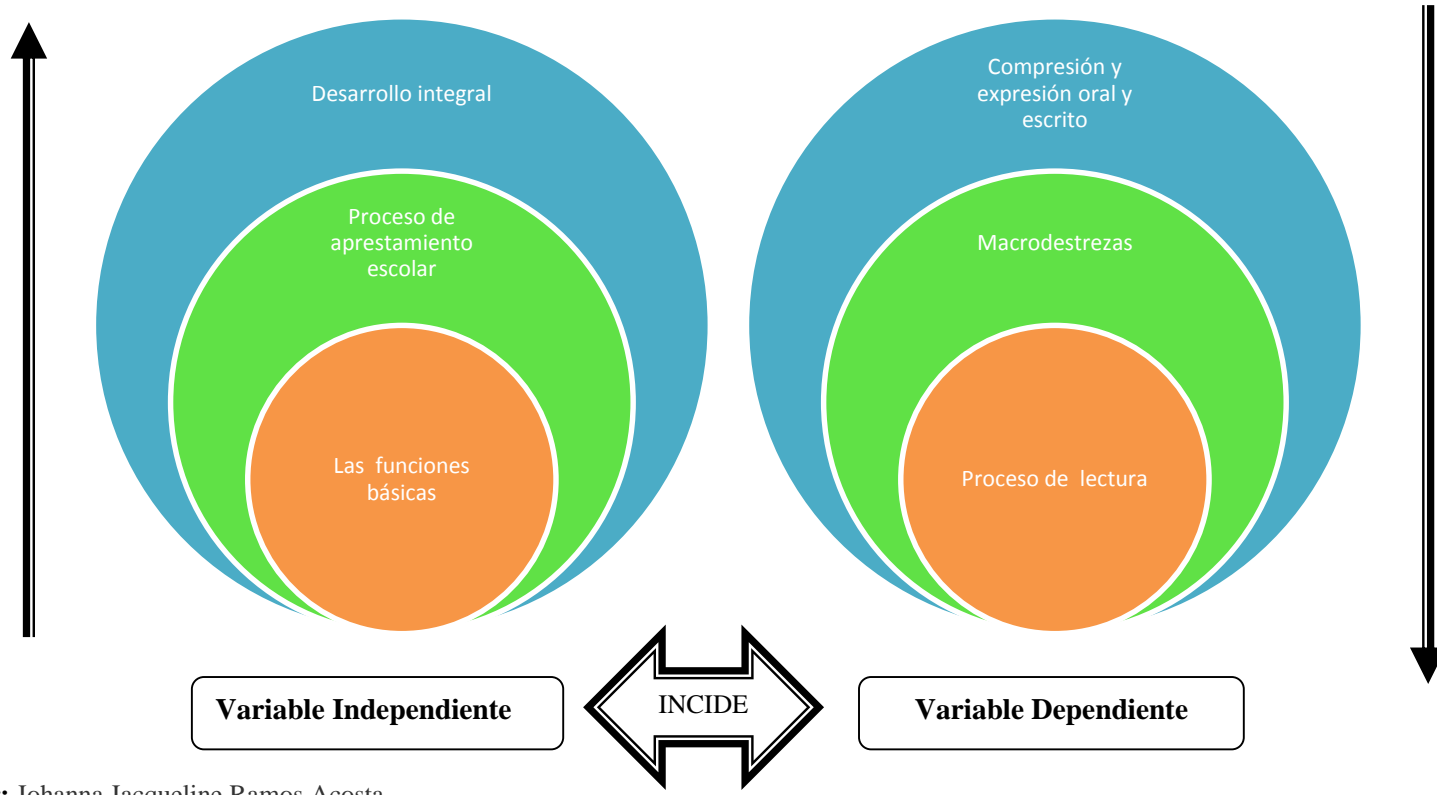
Desarrollo integral

Proceso de apresta­miento escolar

Las funciones básicas

Compresión y expresión oral y escrito

Macrodestrezas

Proceso de lectura

Variable Independiente

INCIDE

Variable Dependiente

: Johanna Jacqueline Ramos Acosta